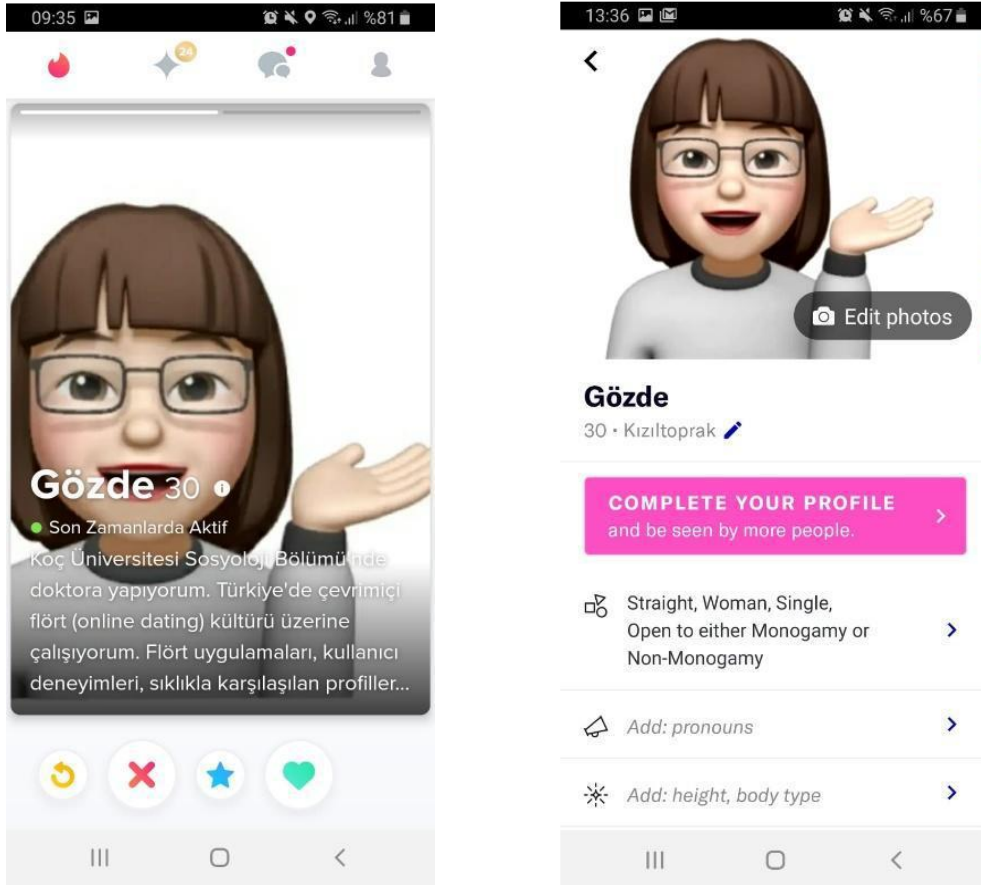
09:35 %81

24

Gözde 30

Son Zamanlarda Aktif

Koç Üniversitesi Sosyoloji Bölümü'nde doktora yapıyorum. Türkiye'de çevrimiçi flört (online dating) kültürü üzerine çalışıyorum. Flört uygulamaları, kullanıcı deneyimleri, sıklıkla karşılaşılan profiller...

13:36 %67

Edit photos

Gözde

30 · Kızıltoprak

COMPLETE YOUR PROFILE
and be seen by more people.

Straight, Woman, Single, Open to either Monogamy or Non-Monogamy

Add: pronouns

Add: height, body type